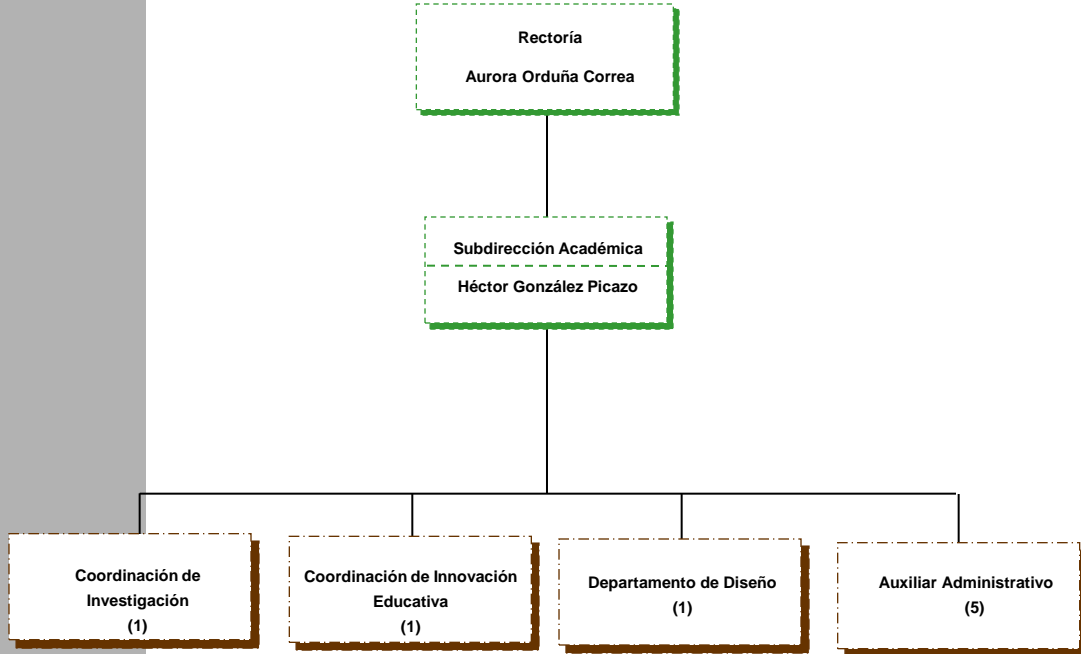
Rectoría

Aurora Orduña Correa

Subdirección Académica

Héctor González Picazo

Coordinación de Investigación
(1)

Coordinación de Innovación Educativa
(1)

Departamento de Diseño
(1)

Auxiliar Administrativo
(5)